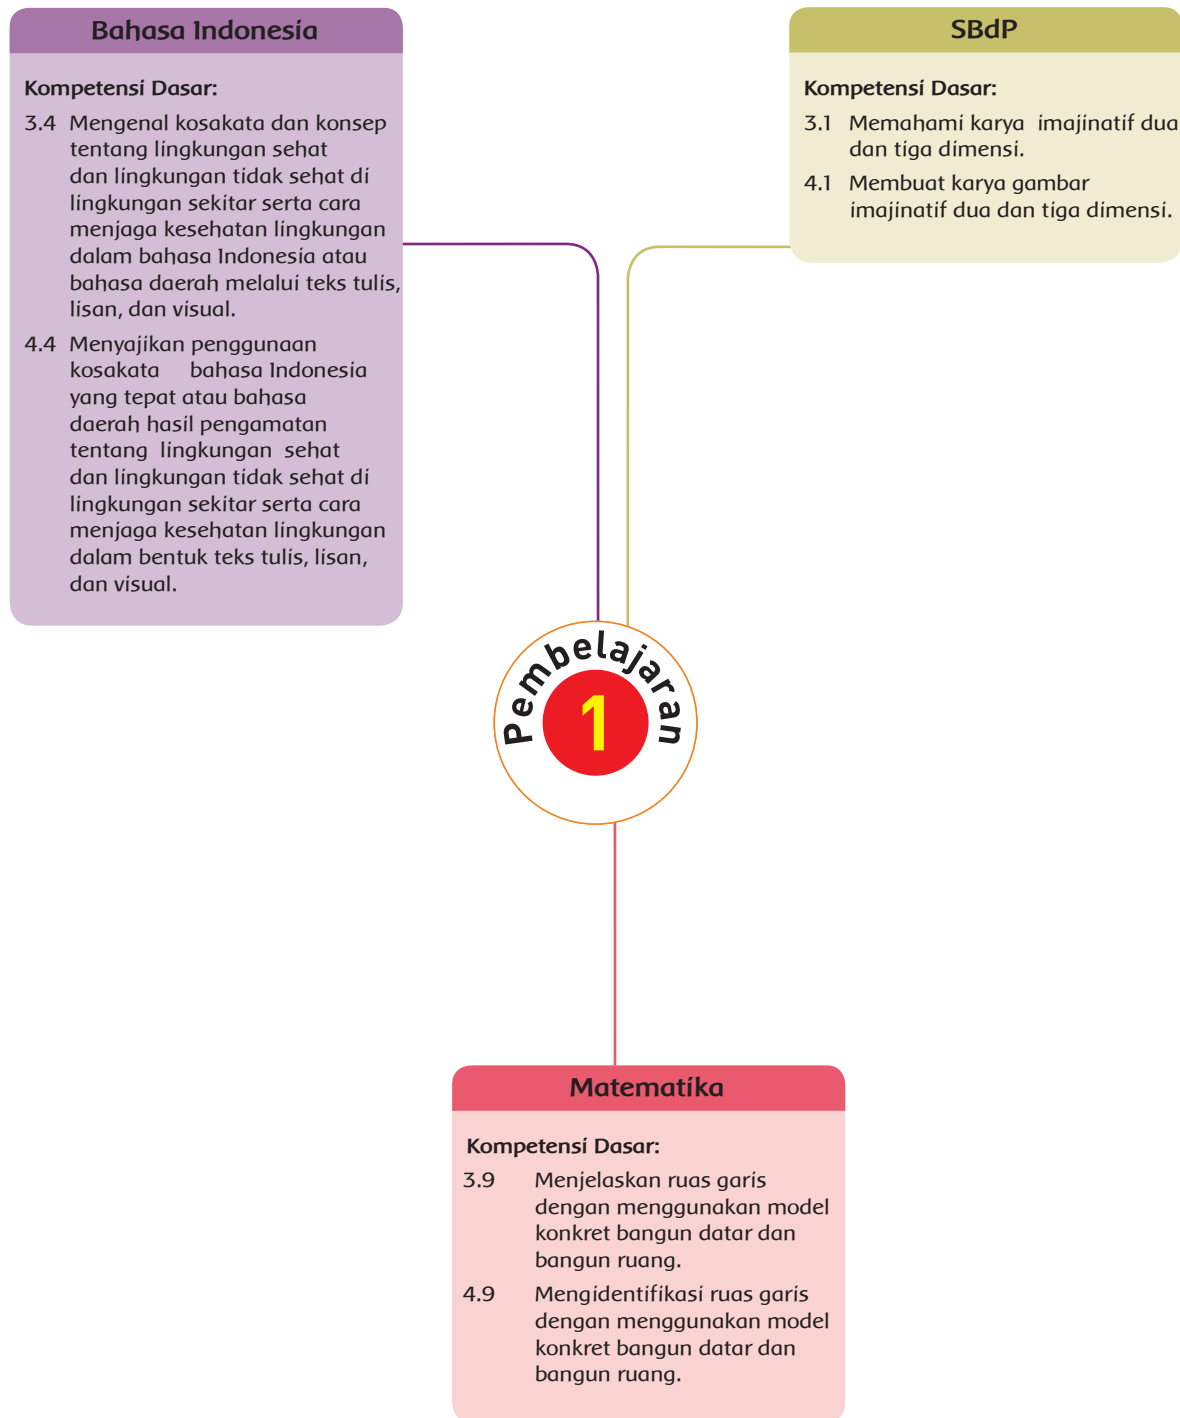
Bahasa Indonesia

Kompetensi Dasar:

3.4 Mengenal kosakata dan konsep tentang lingkungan sehat dan lingkungan tidak sehat di lingkungan sekitar serta cara menjaga kesehatan lingkungan dalam bahasa Indonesia atau bahasa daerah melalui teks tulis, lisan, dan visual.

4.4 Menyajikan penggunaan kosakata bahasa Indonesia yang tepat atau bahasa daerah hasil pengamatan tentang lingkungan sehat dan lingkungan tidak sehat di lingkungan sekitar serta cara menjaga kesehatan lingkungan dalam bentuk teks tulis, lisan, dan visual.

SBdP

Kompetensi Dasar:

3.1 Memahami karya imajinatif dua dan tiga dimensi.

4.1 Membuat karya gambar imajinatif dua dan tiga dimensi.

Pembelajaran 1

Matematika

Kompetensi Dasar:

3.9 Menjelaskan ruas garis dengan menggunakan model konkret bangun datar dan bangun ruang.

4.9 Mengidentifikasi ruas garis dengan menggunakan model konkret bangun datar dan bangun ruang.